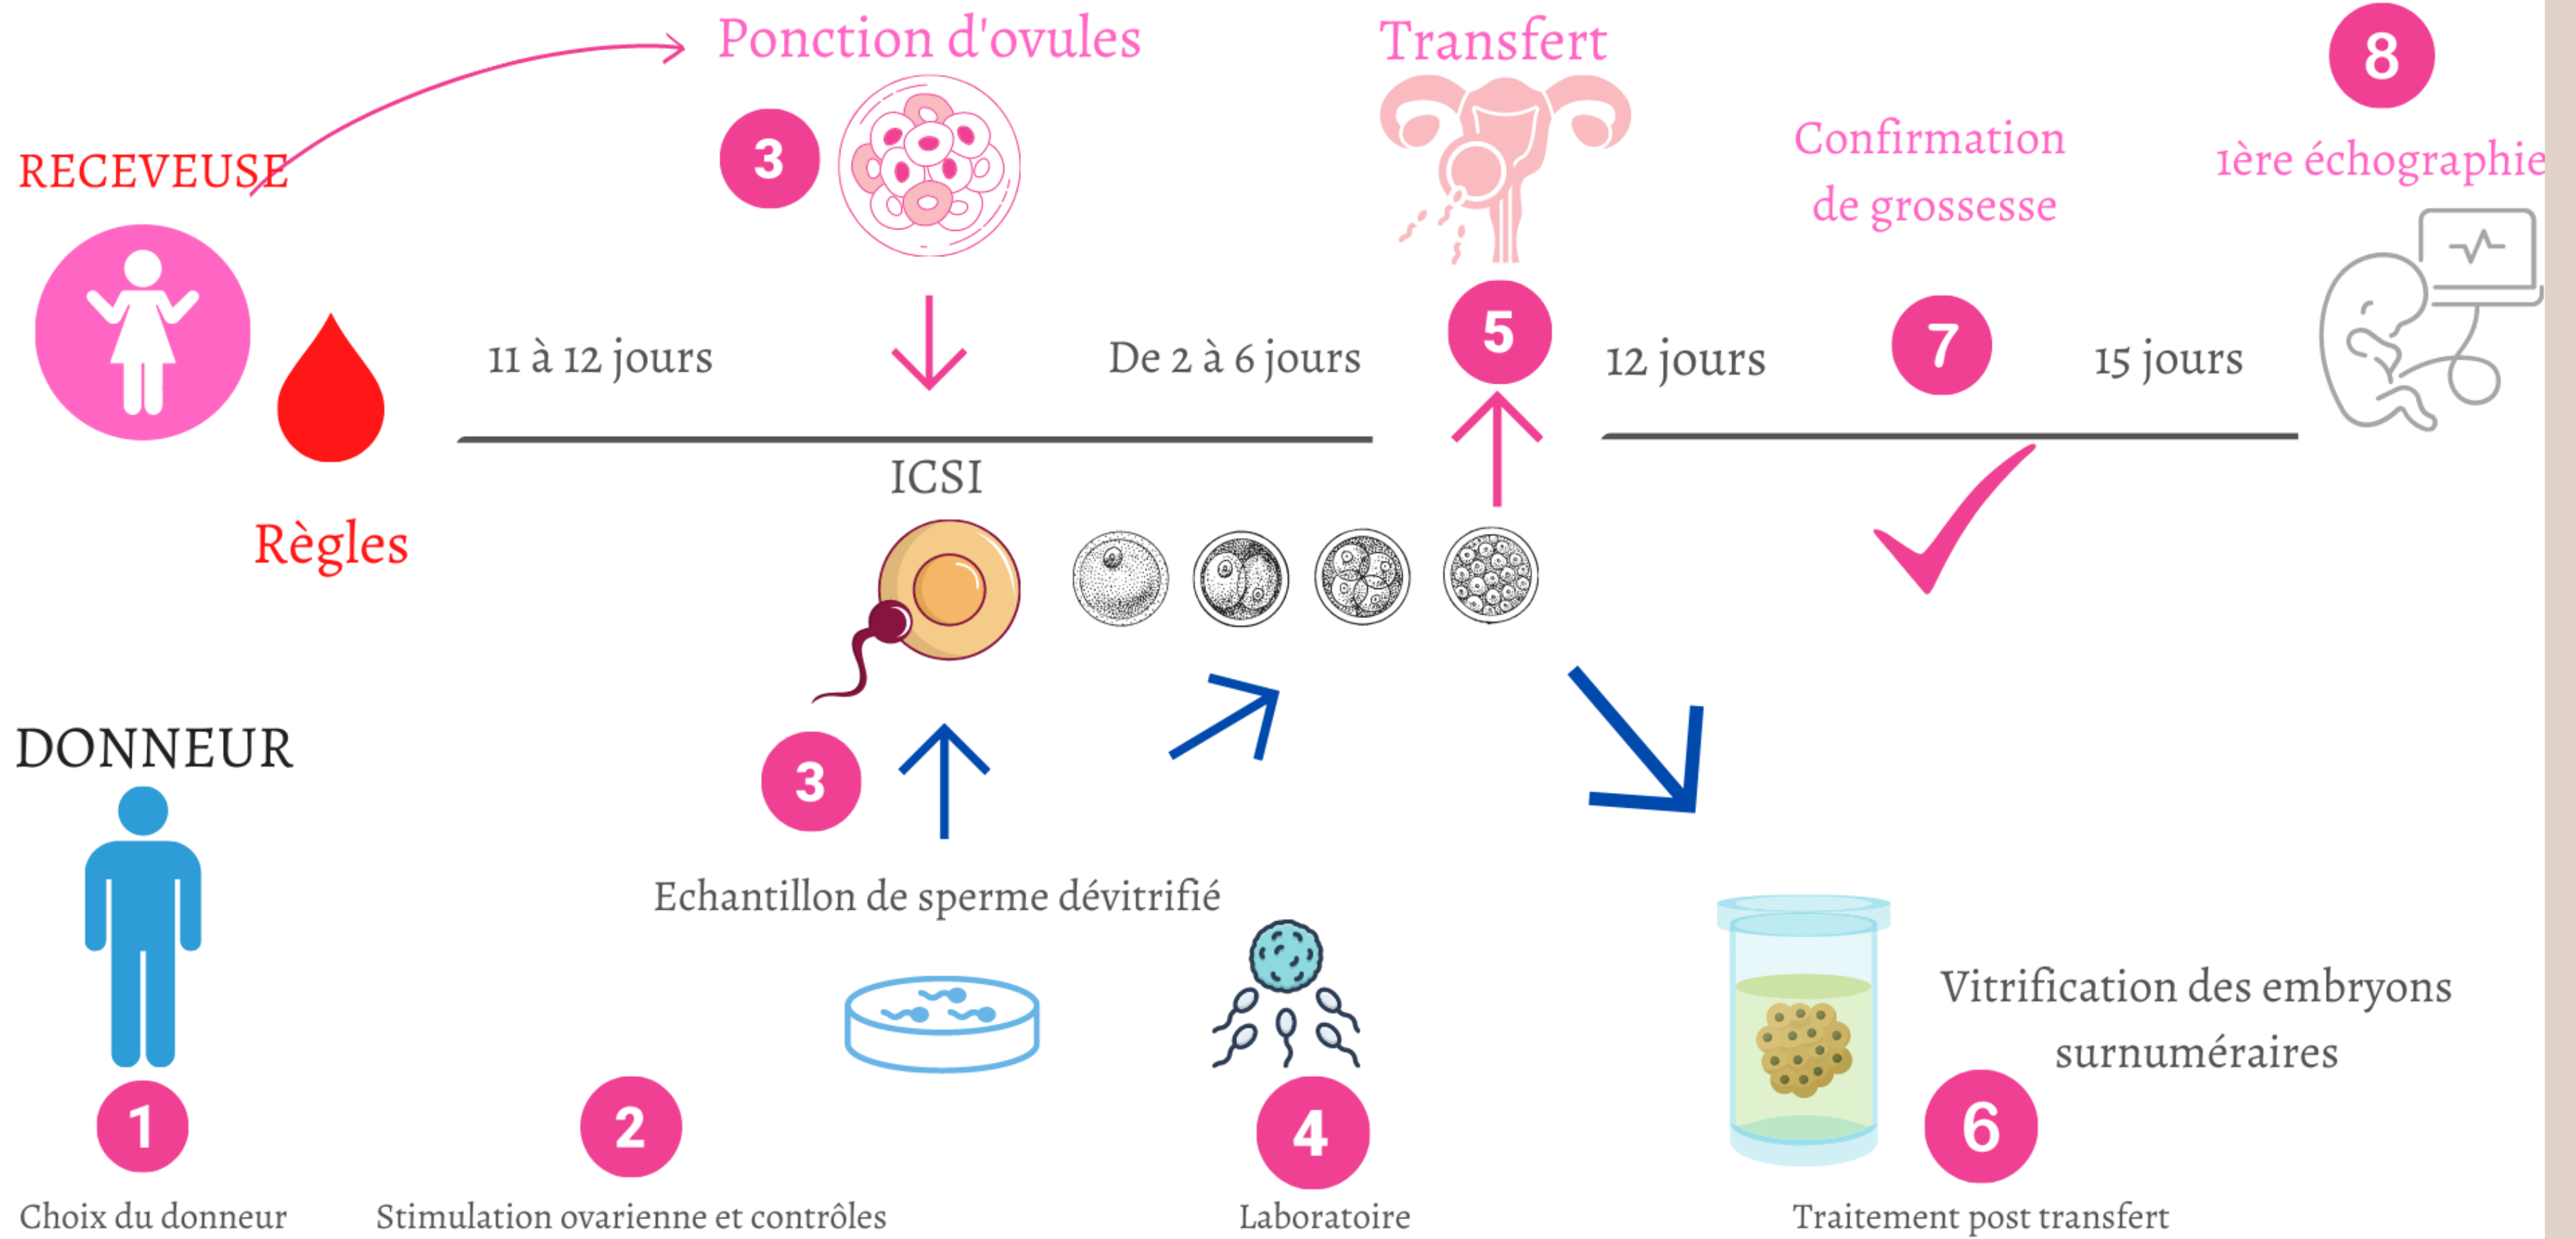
Ponction d'ovules

Transfert

8

RECEVEUSE

3

Confirmation de grossesse

1ère échographie

11 à 12 jours

De 2 à 6 jours

5

12 jours

7

15 jours

ICSI

Règles

DONNEUR

3

Echantillon de sperme dévitrifié

Vitrification des embryons surnuméraires

1

2

4

6

Choix du donneur

Stimulation ovarienne et contrôles

Laboratoire

Traitement post transfert